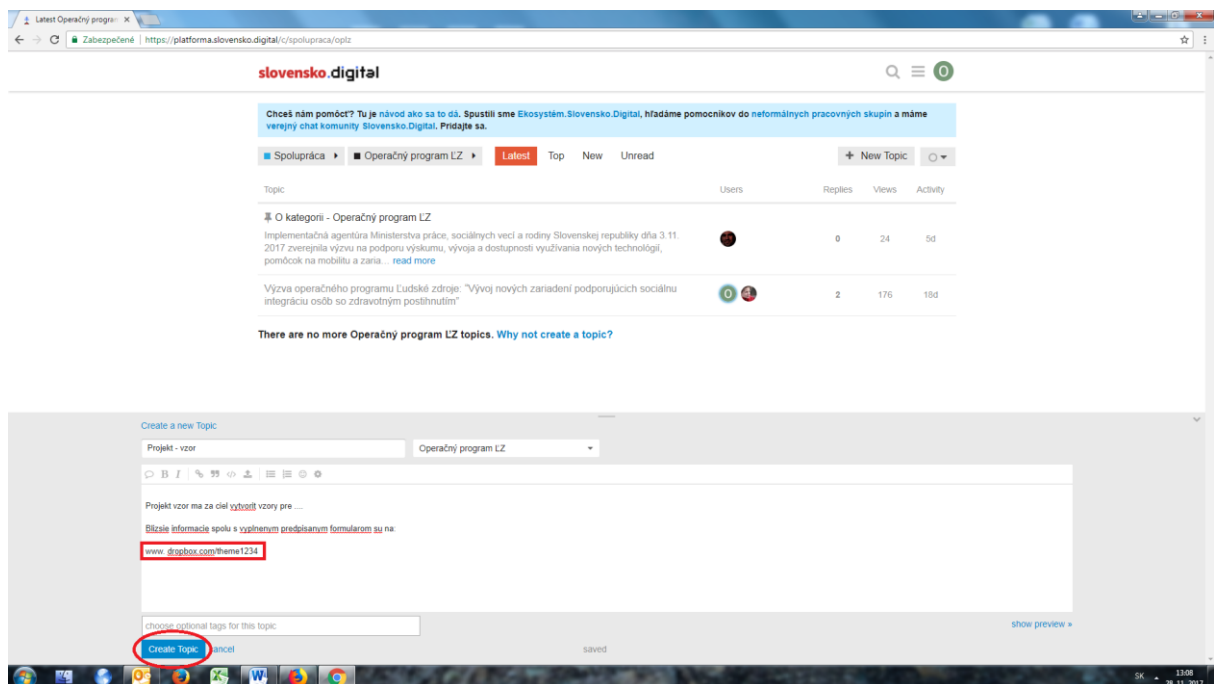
Latest Operačný progra ×

Zabezpečené | https://platforma.slovensko.digital/c/spolupraca/oplz

slovensko.digital

O

Chceš nám pomôcť? Tu je návod ako sa to dá. Spustili sme Ekosystém.Slovensko.Digital, hľadáme pomocníkov do neformálnych pracovných skupín a máme verejný chat komunity Slovensko.Digital. Pridajte sa.

Spolupráca ▸ Operačný program ĽZ ▸ Latest Top New Unread

+ New Topic

| Topic | Users | Replies | Views | Activity |
|---|---|---|---|---|
| O kategorii - Operačný program ĽZ Implementačná agentúra Ministerstva práce, sociálnych vecí a rodiny Slovenskej republiky dňa 3.11. 2017 zverejnila výzvu na podporu výskumu, vývoja a dostupnosti využívania nových technológií, pomôcok na mobilitu a zaria… read more | | 0 | 24 | 5d |
| Výzva operačného programu Ľudské zdroje: "Vývoj nových zariadení podporujúcich sociálnu integráciu osôb so zdravotným postihnutím" | O | 2 | 176 | 18d |

There are no more Operačný program ĽZ topics. Why not create a topic?

Create a new Topic

Projekt - vzor

Operačný program ĽZ

Projekt vzor ma za ciel vytvorit vzory pre ....

Blizsie informacie spolu s vyplnenym predpisanym formularom su na:

www. dropbox.com/theme1234

choose optional tags for this topic

show preview »

Create Topic cancel

saved

SK 13:08 28.11.2017